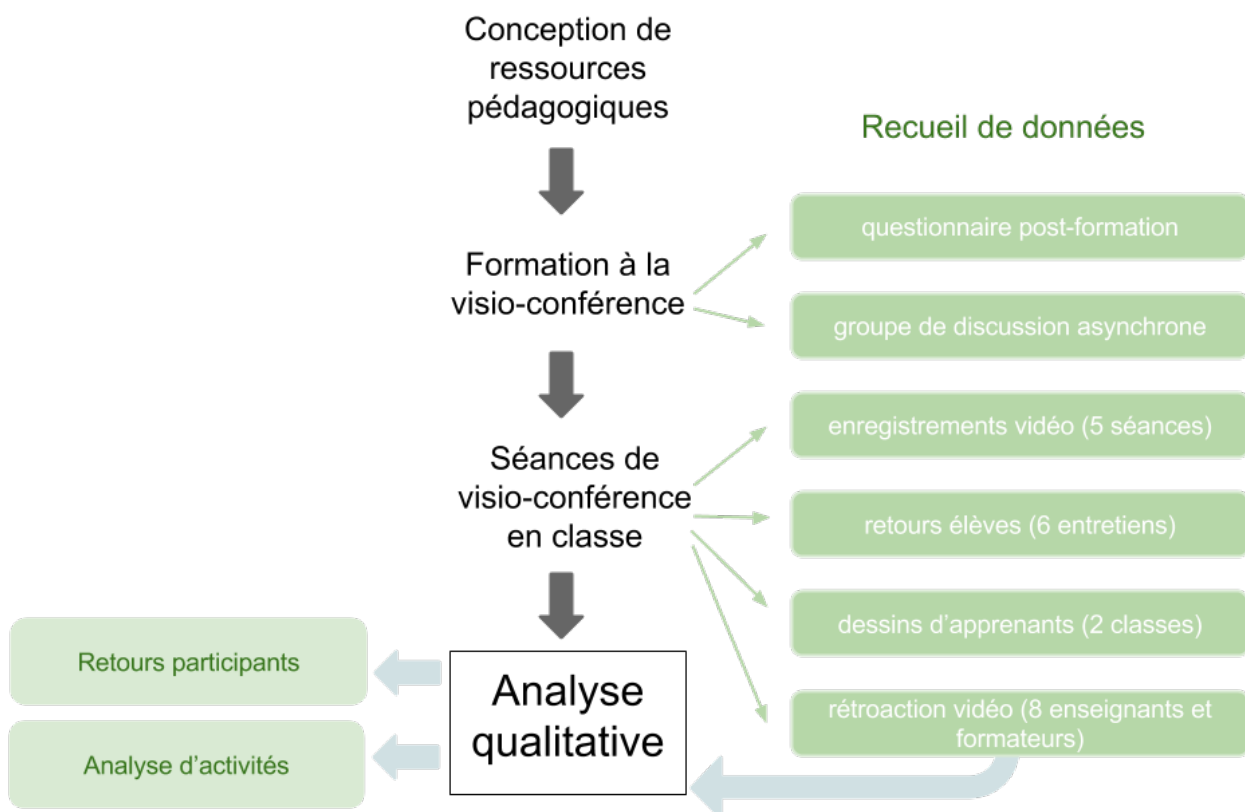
Conception de ressources pédagogiques

Formation à la visio-conférence

Séances de visio-conférence en classe

Analyse qualitative

Recueil de données

questionnaire post-formation

groupe de discussion asynchrone

enregistrements vidéo (5 séances)

retours élèves (6 entretiens)

dessins d’apprenants (2 classes)

rétroaction vidéo (8 enseignants et formateurs)

Retours participants

Analyse d’activités